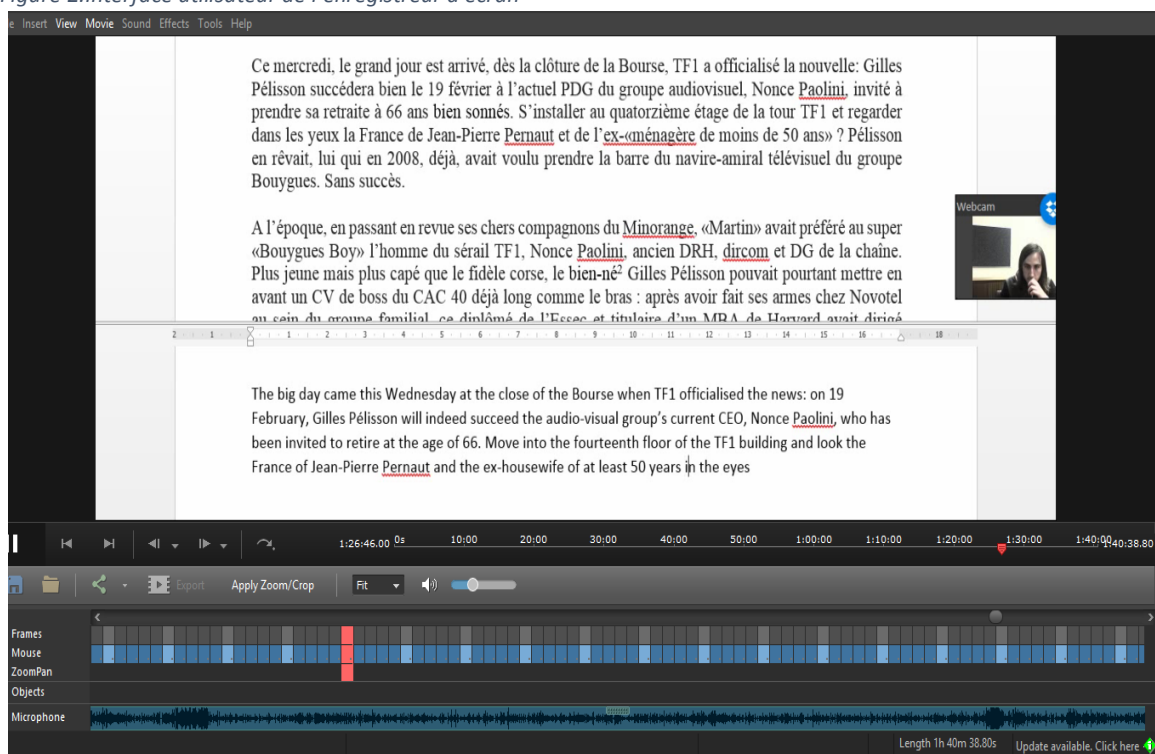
Figure 2.Interface utilisateur de l'enregistreur d'écran

e Insert View Movie Sound Effects Tools Help

Ce mercredi, le grand jour est arrivé, dès la clôture de la Bourse, TF1 a officialisé la nouvelle: Gilles Pélisson succédera bien le 19 février à l'actuel PDG du groupe audiovisuel, Nonce Paolini, invité à prendre sa retraite à 66 ans bien sonnés. S'installer au quatorzième étage de la tour TF1 et regarder dans les yeux la France de Jean-Pierre Pernaut et de l'ex-«ménagère de moins de 50 ans» ? Pélisson en rêvait, lui qui en 2008, déjà, avait voulu prendre la barre du navire-amiral télévisuel du groupe Bouygues. Sans succès.

A l'époque, en passant en revue ses chers compagnons du Minorange, «Martin» avait préféré au super «Bouygues Boy» l'homme du sérail TF1, Nonce Paolini, ancien DRH, dircom et DG de la chaîne. Plus jeune mais plus capé que le fidèle corse, le bien-né$^2$ Gilles Pélisson pouvait pourtant mettre en avant un CV de boss du CAC 40 déjà long comme le bras : après avoir fait ses armes chez Novotel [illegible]

Webcam

The big day came this Wednesday at the close of the Bourse when TF1 officialised the news: on 19 February, Gilles Pélisson will indeed succeed the audio-visual group's current CEO, Nonce Paolini, who has been invited to retire at the age of 66. Move into the fourteenth floor of the TF1 building and look the France of Jean-Pierre Pernaut and the ex-housewife of at least 50 years in the eyes

1:26:46.00 0s 10:00 20:00 30:00 40:00 50:00 1:00:00 1:10:00 1:20:00 1:30:00 1:40:00 1:40:38.80

Export Apply Zoom/Crop Fit

Frames
Mouse
ZoomPan
Objects
Microphone

Length 1h 40m 38.80s Update available. Click here